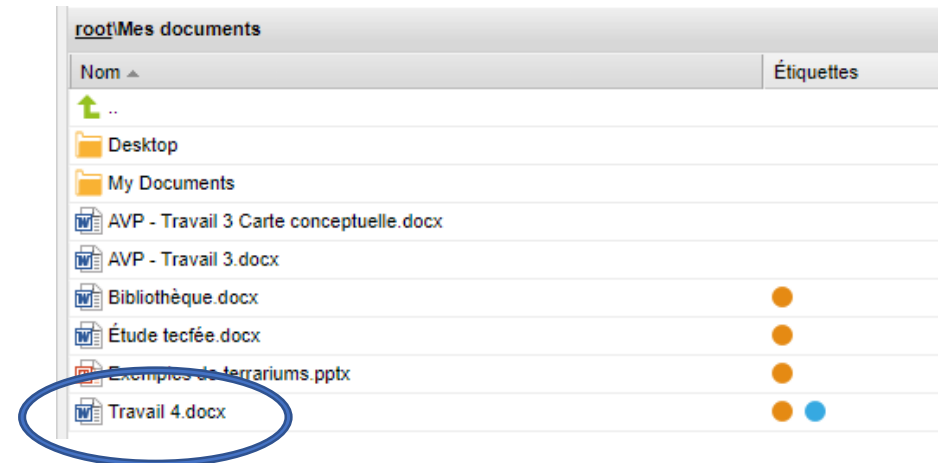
root\Mes documents

| Nom ▲ | Étiquettes |
|---|---|
| .. | |
| Desktop | |
| My Documents | |
| AVP - Travail 3 Carte conceptuelle.docx | |
| AVP - Travail 3.docx | |
| Bibliothèque.docx | |
| Étude tecfée.docx | |
| Exemples de terrariums.pptx | |
| Travail 4.docx | |